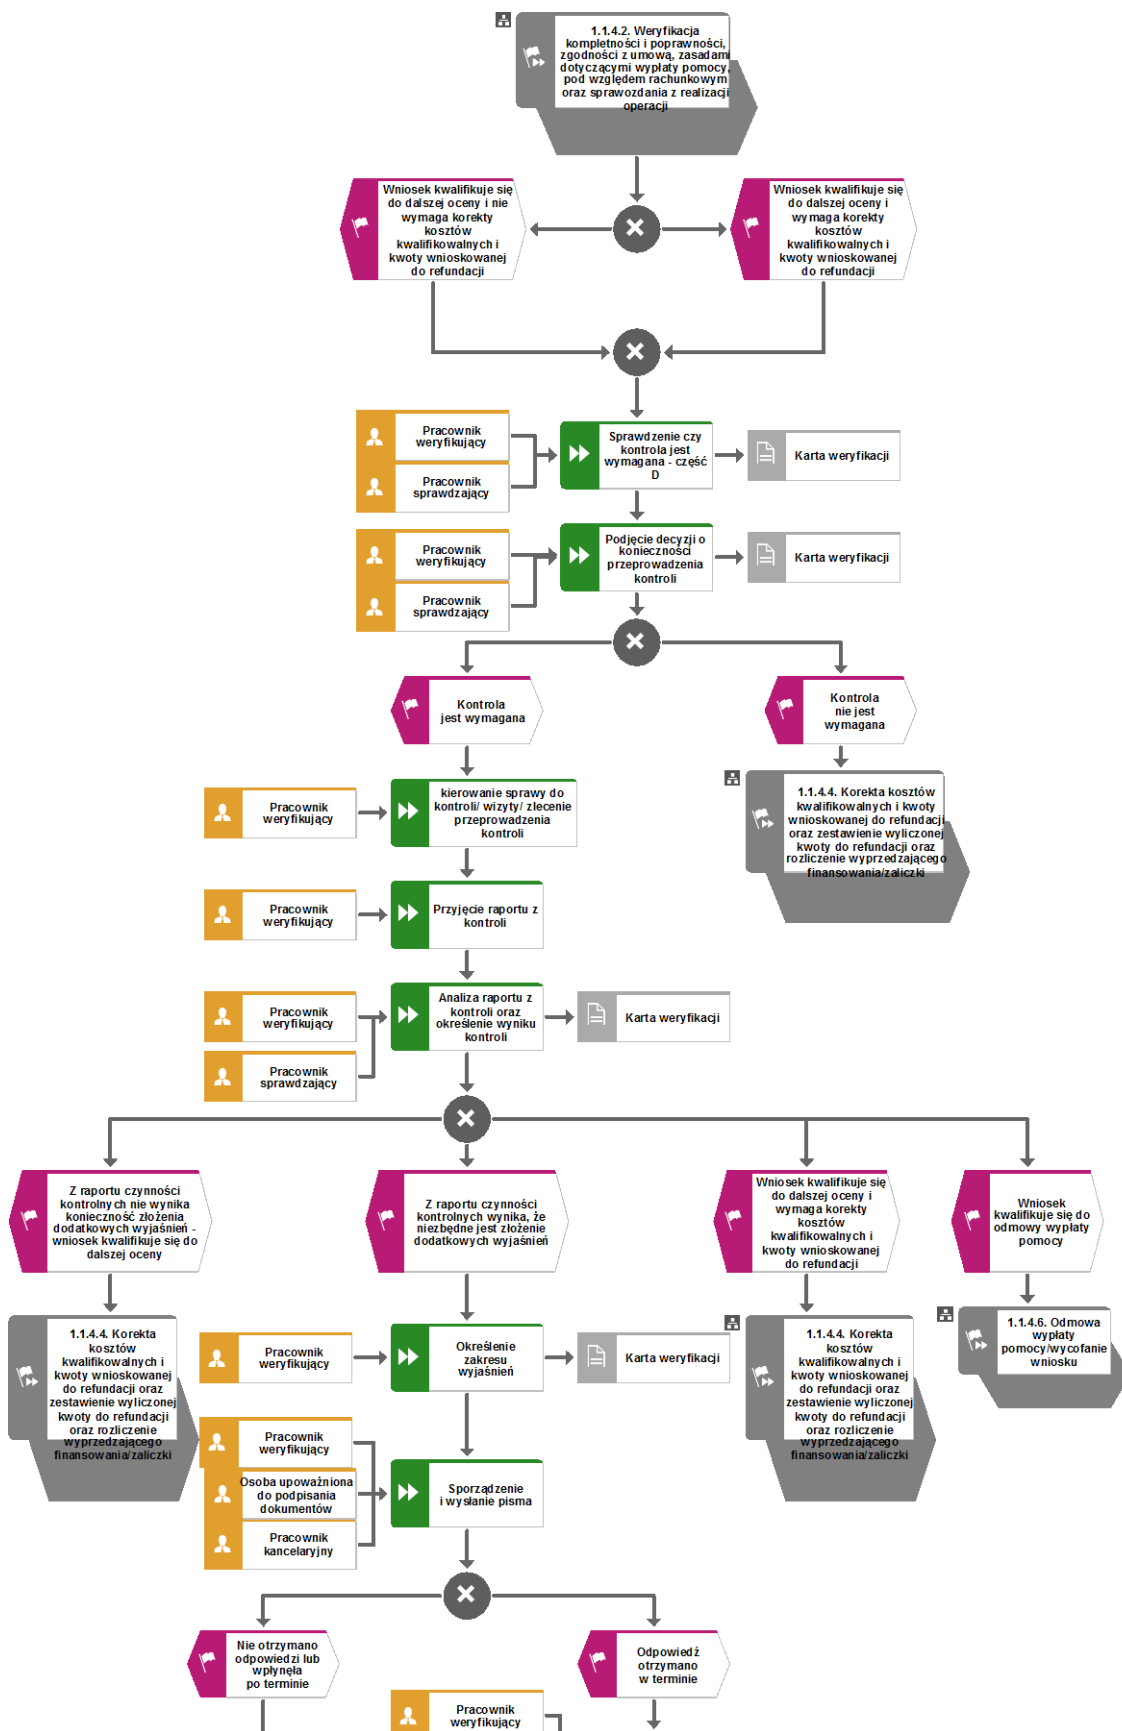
1.1.4.2. Weryfikacja kompletności i poprawności, zgodności z umową, zasadami dotyczącymi wypłaty pomocy pod względem rachunkowym oraz sprawozdania z realizacji operacji

Wniosek kwalifikuje się do dalszej oceny i nie wymaga korekty kosztów kwalifikowalnych i kwoty wnioskowanej do refundacji

Wniosek kwalifikuje się do dalszej oceny i wymaga korekty kosztów kwalifikowalnych i kwoty wnioskowanej do refundacji

Pracownik weryfikujący

Pracownik sprawdzający

Sprawdzenie czy kontrola jest wymagana - część D

Karta weryfikacji

Pracownik weryfikujący

Pracownik sprawdzający

Podjęcie decyzji o konieczności przeprowadzenia kontroli

Karta weryfikacji

Kontrola jest wymagana

Kontrola nie jest wymagana

1.1.4.4. Korekta kosztów kwalifikowalnych i kwoty wnioskowanej do refundacji oraz zestawienie wyliczonej kwoty do refundacji oraz rozliczenie wyprzedzającego finansowania/zaliczki

Pracownik weryfikujący

kierowanie sprawy do kontroli/ wizyty/ zlecenie przeprowadzenia kontroli

Pracownik weryfikujący

Przyjęcie raportu z kontroli

Pracownik weryfikujący

Pracownik sprawdzający

Analiza raportu z kontroli oraz określenie wyniku kontroli

Karta weryfikacji

Z raportu czynności kontrolnych nie wynika konieczność złożenia dodatkowych wyjaśnień - wniosek kwalifikuje się do dalszej oceny

Z raportu czynności kontrolnych wynika, że niezbędne jest złożenie dodatkowych wyjaśnień

Wniosek kwalifikuje się do dalszej oceny i wymaga korekty kosztów kwalifikowalnych i kwoty wnioskowanej do refundacji

Wniosek kwalifikuje się do odmowy wypłaty pomocy

1.1.4.4. Korekta kosztów kwalifikowalnych i kwoty wnioskowanej do refundacji oraz zestawienie wyliczonej kwoty do refundacji oraz rozliczenie wyprzedzającego finansowania/zaliczki

Pracownik weryfikujący

Określenie zakresu wyjaśnień

Karta weryfikacji

1.1.4.4. Korekta kosztów kwalifikowalnych i kwoty wnioskowanej do refundacji oraz zestawienie wyliczonej kwoty do refundacji oraz rozliczenie wyprzedzającego finansowania/zaliczki

1.1.4.6. Odmowa wypłaty pomocy/wycofanie wniosku

Pracownik weryfikujący

Osoba upoważniona do podpisania dokumentów

Pracownik kancelaryjny

Sporządzenie i wysłanie pisma

Nie otrzymano odpowiedzi lub wpłynęła po terminie

Odpowiedź otrzymano w terminie

Pracownik weryfikujący